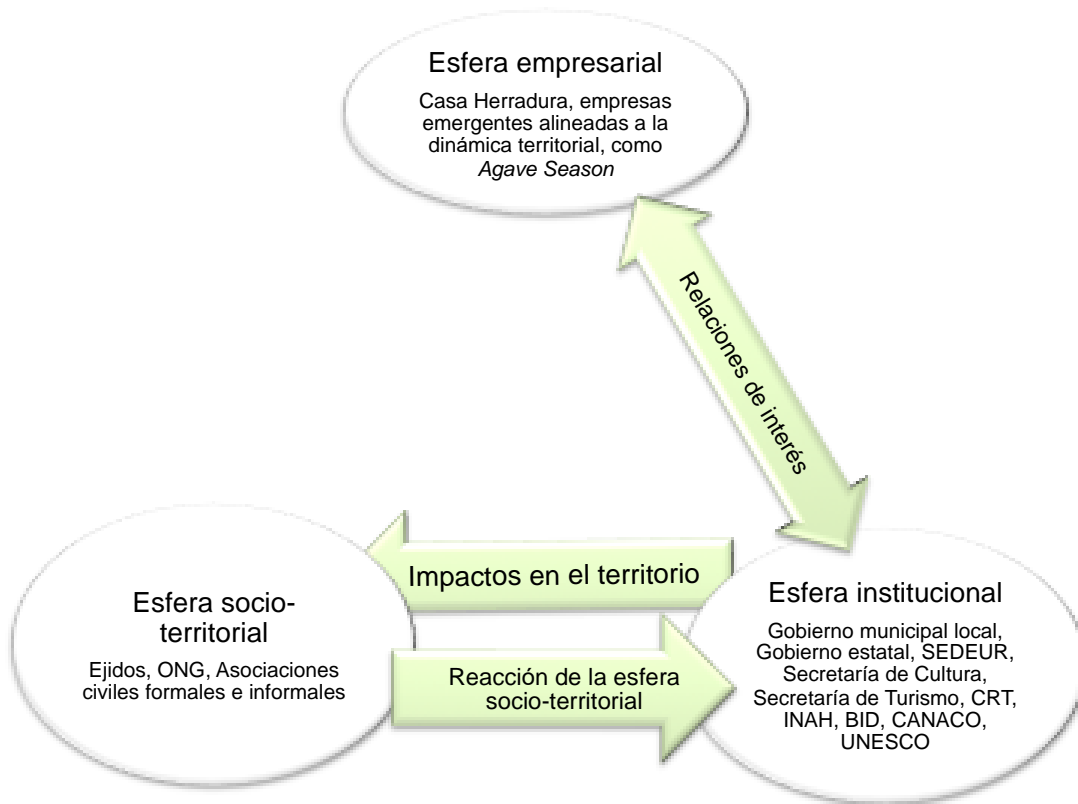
Esfera empresarial

Casa Herradura, empresas emergentes alineadas a la dinámica territorial, como *Agave Season*

Relaciones de interés

Impactos en el territorio

Esfera socio-territorial

Ejidos, ONG, Asociaciones civiles formales e informales

Reacción de la esfera socio-territorial

Esfera institucional

Gobierno municipal local, Gobierno estatal, SEDEUR, Secretaría de Cultura, Secretaría de Turismo, CRT, INAH, BID, CANACO, UNESCO